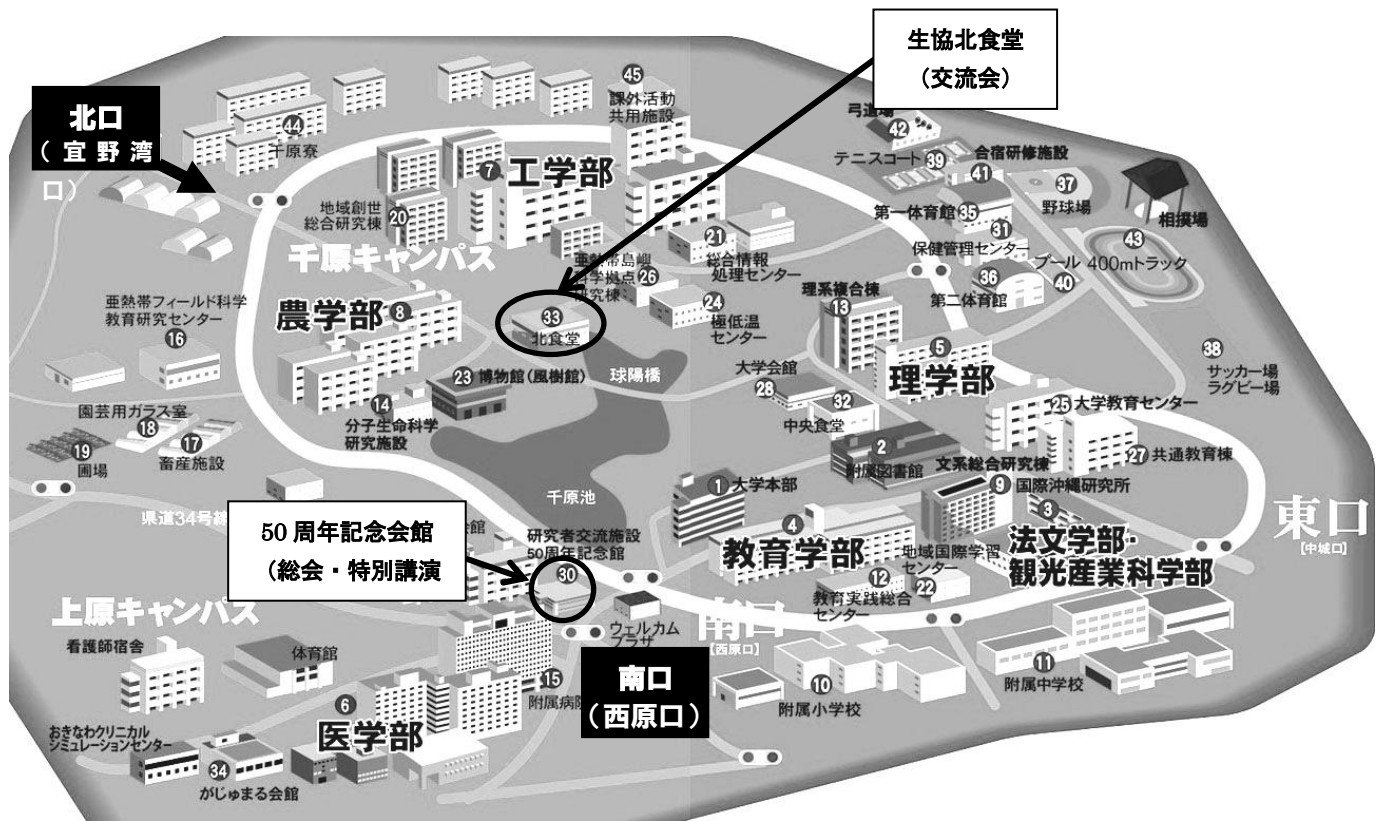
生協北食堂
（交流会）

北口
（宜野湾口）

45 課外活動共用施設
44 千原寮
7 工学部
20 地域創世総合研究棟
21 総合情報処理センター
26 亜熱帯島嶼科学拠点研究棟
24 極低温センター
千原キャンパス
33 北食堂
42 弓道場
39 テニスコート
41 合宿研修施設
37 野球場
相撲場
35 第一体育館
31 保健管理センター
43 400mトラック
プール 40
36 第二体育館
13 理系複合棟
5 理学部
38 サッカー場 ラグビー場
亜熱帯フィールド科学教育研究センター
16
8 農学部
23 博物館（風樹館）
球陽橋
28 大学会館
32 中央食堂
25 大学教育センター
園芸用ガラス室
18
17 畜産施設
19 圃場
14 分子生命科学研究施設
2 附属図書館
文系総合研究棟
27 共通教育棟
千原池
1 大学本部
9 国際沖縄研究所
3
県道34号線
東口
【中城口】
50周年記念会館
（総会・特別講演
研究者交流施設 50周年記念会館
30
4 教育学部
法文学部・観光産業科学部
地域国際学習センター
12 教育実践総合センター
22
上原キャンパス
ウェルカムプラザ
南口
【西原口】
看護師宿舎
体育館
6
15 附属病院
南口
（西原口）
10 附属小学校
11 附属中学校
医学部
おきなわクリニカルシミュレーションセンター
34 がじゅまる会館